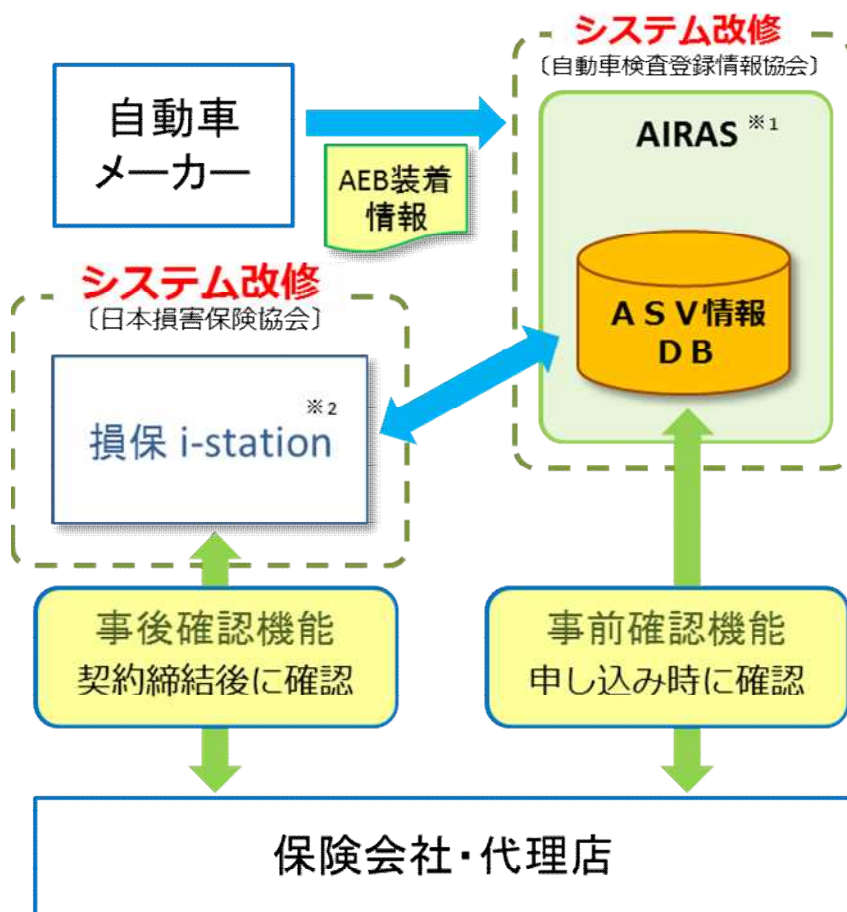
システム改修
〔自動車検査登録情報協会〕

自動車
メーカー

AEB装着
情報

AIRAS ※1

ASV情報
DB

システム改修
〔日本損害保険協会〕

損保 i-station ※2

事後確認機能
契約締結後に確認

事前確認機能
申し込み時に確認

保険会社・代理店